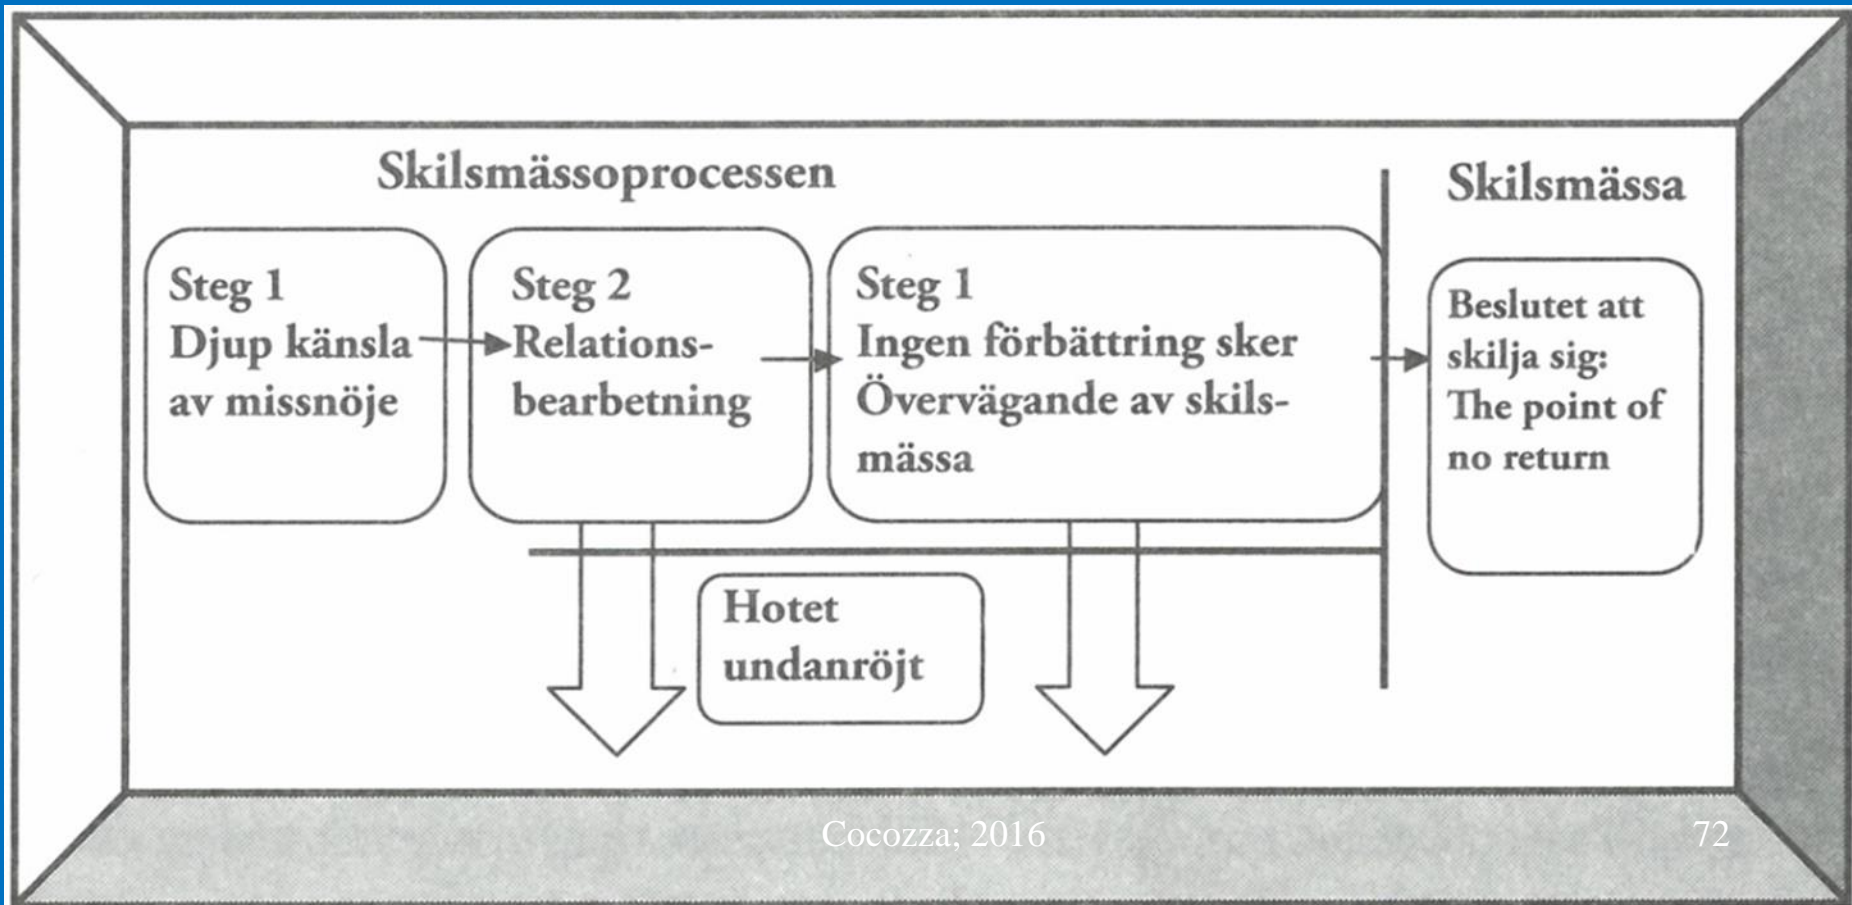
Skilsmässoprocessen

Skilsmässa

Steg 1
Djup känsla av missnöje

Steg 2
Relationsbearbetning

Steg 1
Ingen förbättring sker
Övervägande av skilsmässa

Beslutet att skilja sig:
The point of no return

Hotet undanröjt

Cocozza; 2016

72